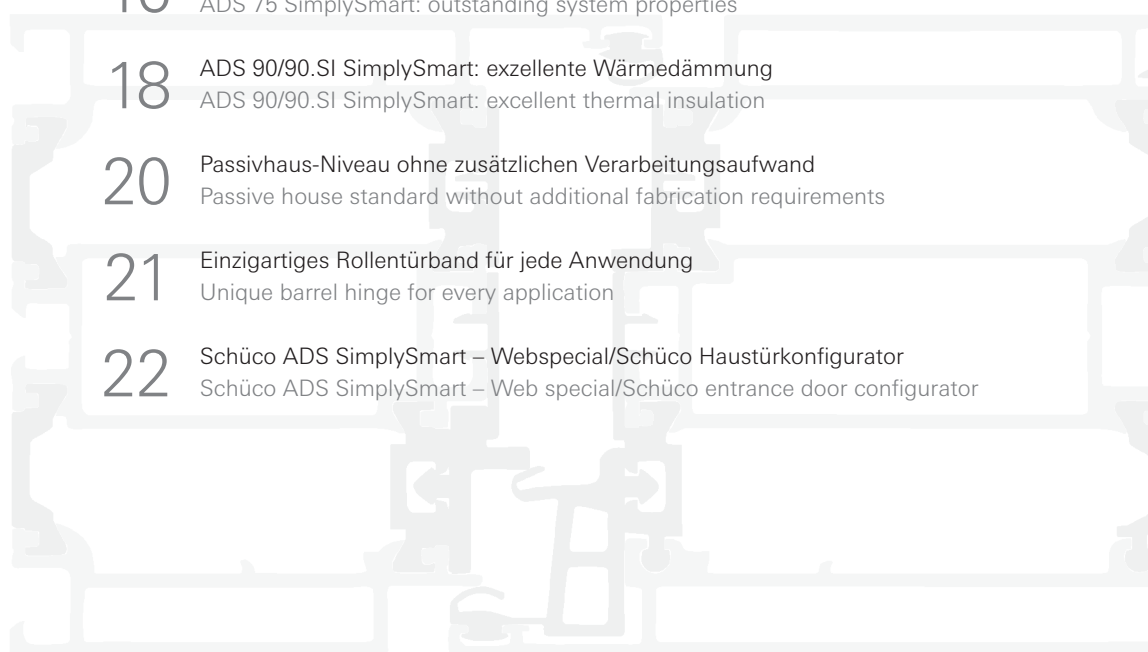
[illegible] ADS 75 SimplySmart: outstanding system properties

18 ADS 90/90.SI SimplySmart: exzellente Wärmedämmung
ADS 90/90.SI SimplySmart: excellent thermal insulation

20 Passivhaus-Niveau ohne zusätzlichen Verarbeitungsaufwand
Passive house standard without additional fabrication requirements

21 Einzigartiges Rollentürband für jede Anwendung
Unique barrel hinge for every application

22 Schüco ADS SimplySmart – Webspecial/Schüco Haustürkonfigurator
Schüco ADS SimplySmart – Web special/Schüco entrance door configurator